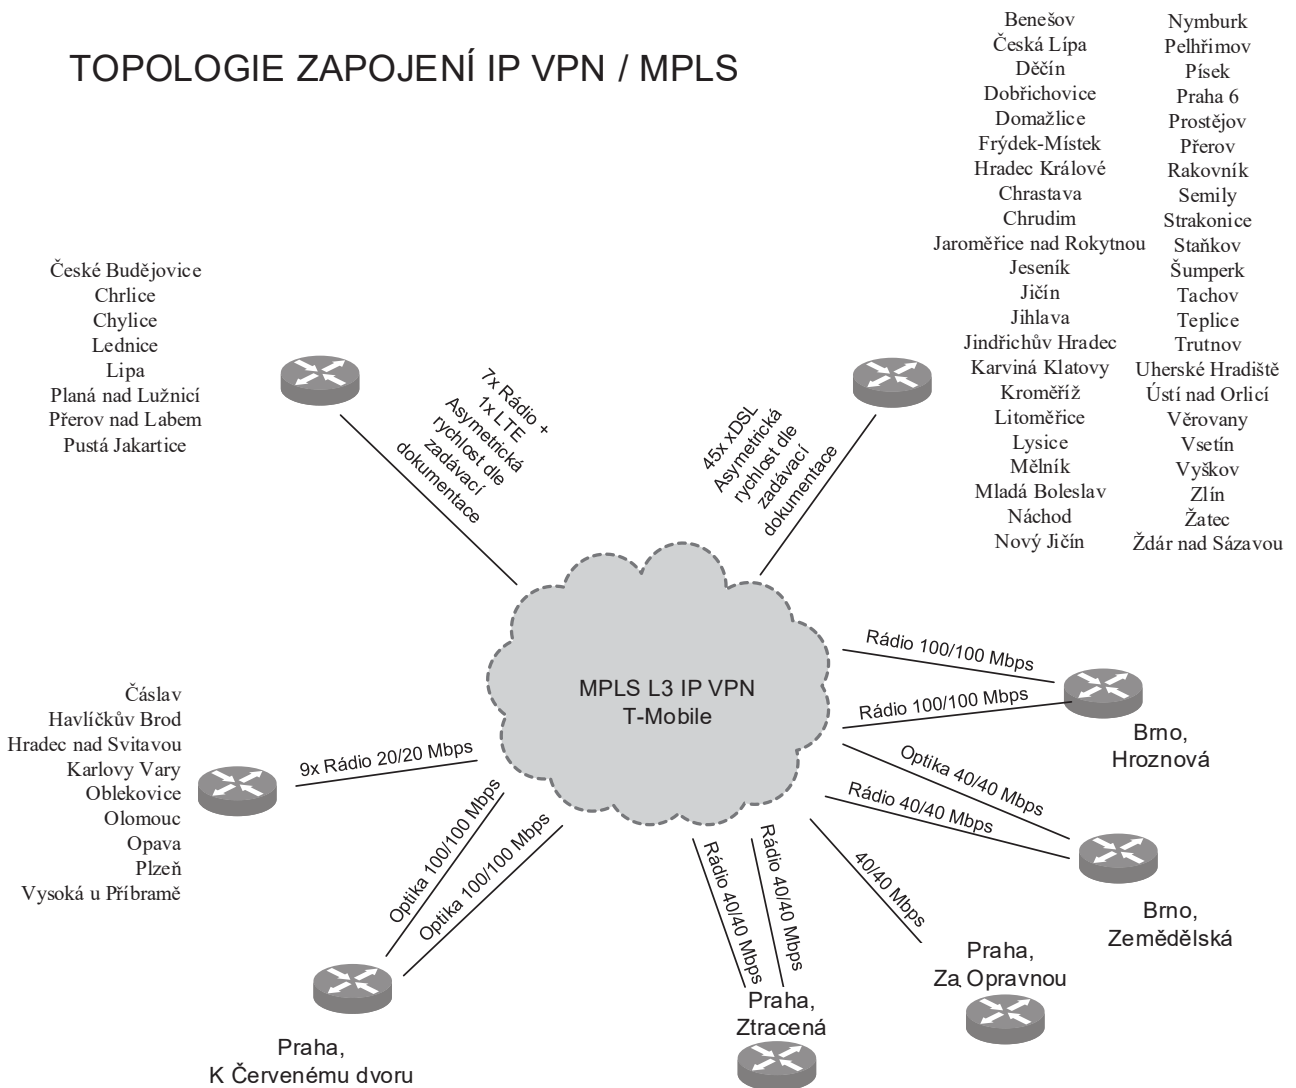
TOPOLOGIE ZAPOJENÍ IP VPN / MPLS

České Budějovice
Chrlice
Chylice
Lednice
Lipa
Planá nad Lužnicí
Přerov nad Labem
Pustá Jakartice

7x Rádio + 1x LTE Asymetrická rychlost dle zadávací dokumentace

45x xDSL Asymetrická rychlost dle zadávací dokumentace

Benešov
Česká Lípa
Děčín
Dobřichovice
Domažlice
Frýdek-Místek
Hradec Králové
Chrastava
Chrudim
Jaroměřice nad Rokytnou
Jeseník
Jičín
Jihlava
Jindřichův Hradec
Karviná Klatovy
Kroměříž
Litoměřice
Lysice
Mělník
Mladá Boleslav
Náchod
Nový Jičín

Nymburk
Pelhřimov
Písek
Praha 6
Prostějov
Přerov
Rakovník
Semily
Strakonice
Staňkov
Šumperk
Tachov
Teplice
Trutnov
Uherské Hradiště
Ústí nad Orlicí
Věrovany
Vsetín
Vyškov
Zlín
Žatec
Ždár nad Sázavou

MPLS L3 IP VPN
T-Mobile

Rádio 100/100 Mbps
Rádio 100/100 Mbps

Brno,
Hroznová

Čáslav
Havlíčkův Brod
Hradec nad Svitavou
Karlovy Vary
Oblekovice
Olomouc
Opava
Plzeň
Vysoká u Příbramě

9x Rádio 20/20 Mbps

Optika 40/40 Mbps
Rádio 40/40 Mbps

Brno,
Zemědělská

Optika 100/100 Mbps
Optika 100/100 Mbps

Rádio 40/40 Mbps
Rádio 40/40 Mbps

40/40 Mbps

Praha,
Za Opravnou

Praha,
Ztracená

Praha,
K Červenému dvoru